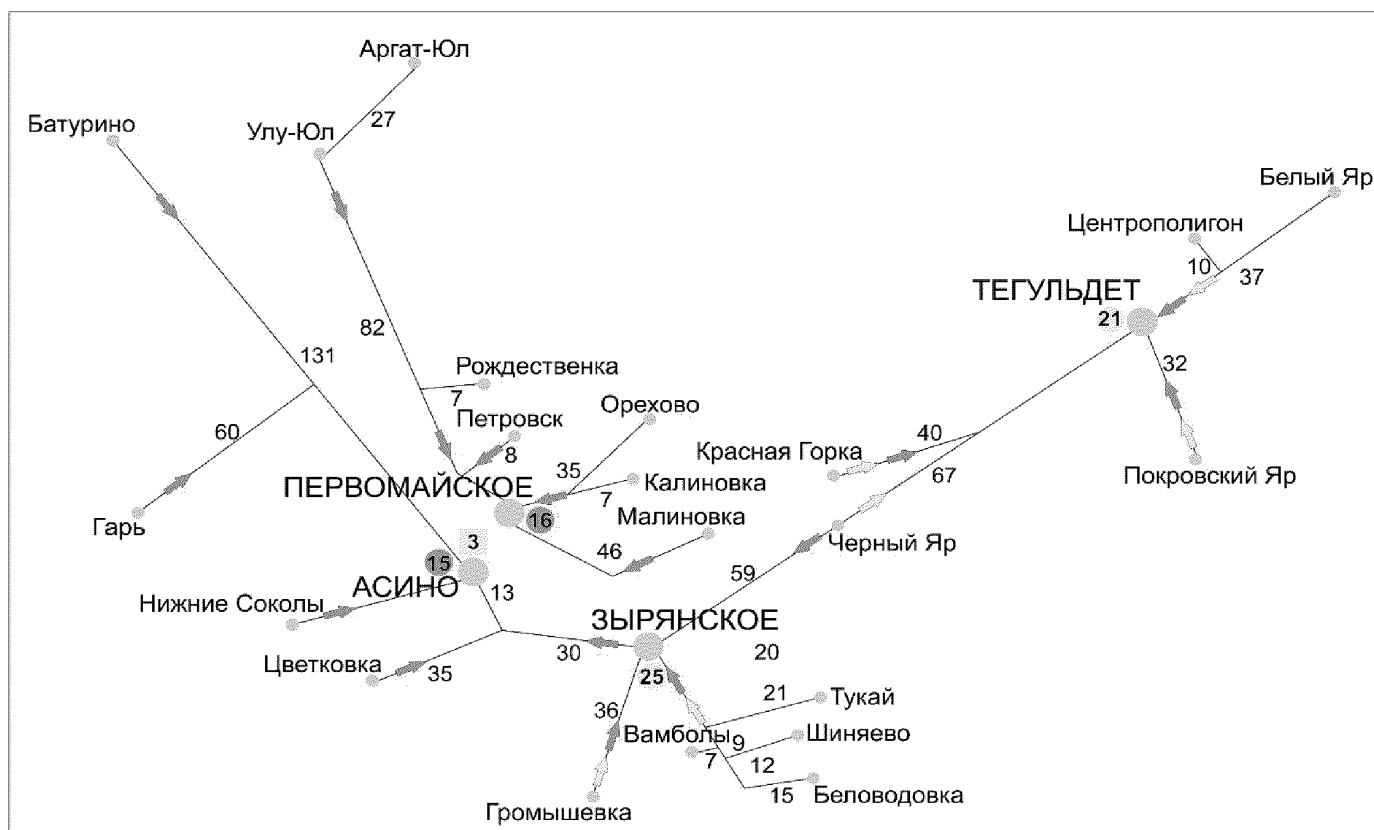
Аргат-Юл
Батурино
Улу-Юл
27
Белый Яр
Центрополигон
10
37
ТЕГУЛЬДЕТ
21
82
131
Рождественка
7
32
Петровск
Орехово
60
8
Красная Горка
40
ПЕРВОМАЙСКОЕ
35
Калиновка
7
67
Покровский Яр
16
Малиновка
Гарь
15
3
46
Черный Яр
АСИНО
13
59
Нижние Соколы
ЗЫРЯНСКОЕ
20
Цветковка
35
30
25
21
Тукай
36
Вамболы
9
Шиняево
7
12
15
Беловодовка
Громышевка